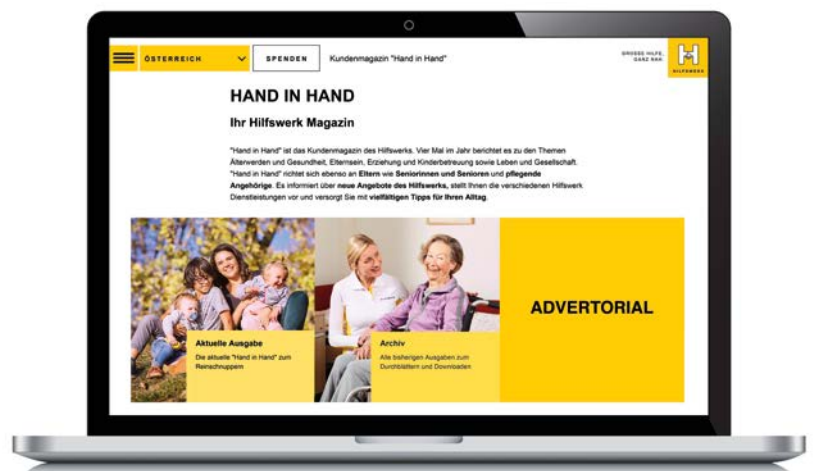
ÖSTERREICH

SPENDEN

Kundenmagazin "Hand in Hand"

GROSSE HILFE, GANZ NAH.

HILFSWERK

HAND IN HAND

Ihr Hilfswerk Magazin

"Hand in Hand" ist das Kundenmagazin des Hilfswerks. Vier Mal im Jahr berichtet es zu den Themen Älterwerden und Gesundheit, Elternsein, Erziehung und Kinderbetreuung sowie Leben und Gesellschaft. "Hand in Hand" richtet sich ebenso an Eltern wie Seniorinnen und Senioren und pflegende Angehörige. Es informiert über neue Angebote des Hilfswerks, stellt Ihnen die verschiedenen Hilfswerk Dienstleistungen vor und versorgt Sie mit vielfältigen Tipps für Ihren Alltag.

Aktuelle Ausgabe
Die aktuelle "Hand in Hand" zum Reinschnuppern

Archiv
Alle bisherigen Ausgaben zum Durchblättern und Downloaden

ADVERTORIAL